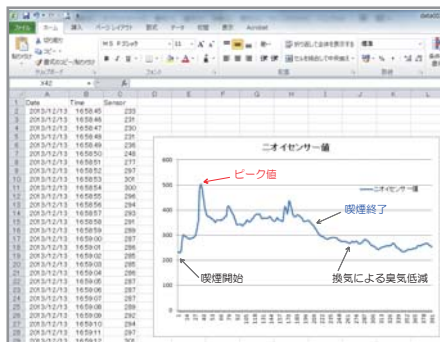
ファイル ホーム 挿入 ページレイアウト 数式 データ 校閲 表示 Acrobat

貼り付け
クリップボード
フォント
配置
数値

X42

| | A | B | C |
|---|---|---|---|
| 1 | Date | Time | Sensor |
| 2 | 2013/12/13 | 16:58:45 | 233 |
| 3 | 2013/12/13 | 16:58:46 | 231 |
| 4 | 2013/12/13 | 16:58:47 | 230 |
| 5 | 2013/12/13 | 16:58:48 | 231 |
| 6 | 2013/12/13 | 16:58:49 | 236 |
| 7 | 2013/12/13 | 16:58:50 | 248 |
| 8 | 2013/12/13 | 16:58:51 | 277 |
| 9 | 2013/12/13 | 16:58:52 | 297 |
| 10 | 2013/12/13 | 16:58:53 | 301 |
| 11 | 2013/12/13 | 16:58:54 | 300 |
| 12 | 2013/12/13 | 16:58:55 | 296 |
| 13 | 2013/12/13 | 16:58:56 | 294 |
| 14 | 2013/12/13 | 16:58:57 | 293 |
| 15 | 2013/12/13 | 16:58:58 | 295 |
| 16 | 2013/12/13 | 16:58:59 | 289 |
| 17 | 2013/12/13 | 16:59:00 | 287 |
| 18 | 2013/12/13 | 16:59:01 | 289 |
| 19 | 2013/12/13 | 16:59:02 | 285 |
| 20 | 2013/12/13 | 16:59:03 | 286 |
| 21 | 2013/12/13 | 16:59:04 | 286 |
| 22 | 2013/12/13 | 16:59:05 | 287 |
| 23 | 2013/12/13 | 16:59:06 | 287 |
| 24 | 2013/12/13 | 16:59:07 | 287 |
| 25 | 2013/12/13 | 16:59:08 | 286 |
| 26 | 2013/12/13 | 16:59:09 | 292 |
| 27 | 2013/12/13 | 16:59:10 | 294 |
| 28 | 2013/12/13 | 16:59:11 | 297 |

ニオイセンサー値

ピーク値
ニオイセンサー値
喫煙終了
喫煙開始
換気による臭気低減

600
500
400
300
200
100
0